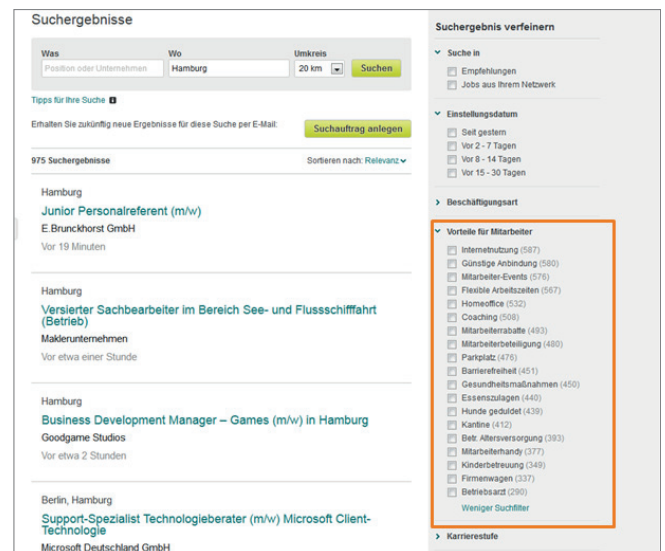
Suchergebnisse

Was
Position oder Unternehmen
Wo
Hamburg
Umkreis
20 km
Suchen

Tipps für Ihre Suche

Erhalten Sie zukünftig neue Ergebnisse für diese Suche per E-Mail:
Suchauftrag anlegen

975 Suchergebnisse
Sortieren nach: Relevanz

Hamburg
Junior Personalreferent (m/w)
E.Brunckhorst GmbH
Vor 19 Minuten

Hamburg
Versierter Sachbearbeiter im Bereich See- und Flussschifffahrt (Betrieb)
Maklerunternehmen
Vor etwa einer Stunde

Hamburg
Business Development Manager – Games (m/w) in Hamburg
Goodgame Studios
Vor etwa 2 Stunden

Berlin, Hamburg
Support-Spezialist Technologieberater (m/w) Microsoft Client-Technologie
Microsoft Deutschland GmbH

Suchergebnis verfeinern

Suche in
Empfehlungen
Jobs aus Ihrem Netzwerk

Einstellungsdatum
Seit gestern
Vor 2 - 7 Tagen
Vor 8 - 14 Tagen
Vor 15 - 30 Tagen

Beschäftigungsart

Vorteile für Mitarbeiter
Internetnutzung (587)
Günstige Anbindung (580)
Mitarbeiter-Events (576)
Flexible Arbeitszeiten (567)
Homeoffice (532)
Coaching (508)
Mitarbeiterrabatte (493)
Mitarbeiterbeteiligung (480)
Parkplatz (476)
Barrierefreiheit (451)
Gesundheitsmaßnahmen (450)
Essenszulagen (440)
Hunde geduldet (439)
Kantine (412)
Betr. Altersversorgung (393)
Mitarbeiterhandy (377)
Kinderbetreuung (349)
Firmenwagen (337)
Betriebsarzt (290)
Weniger Suchfilter

Karrierestufe